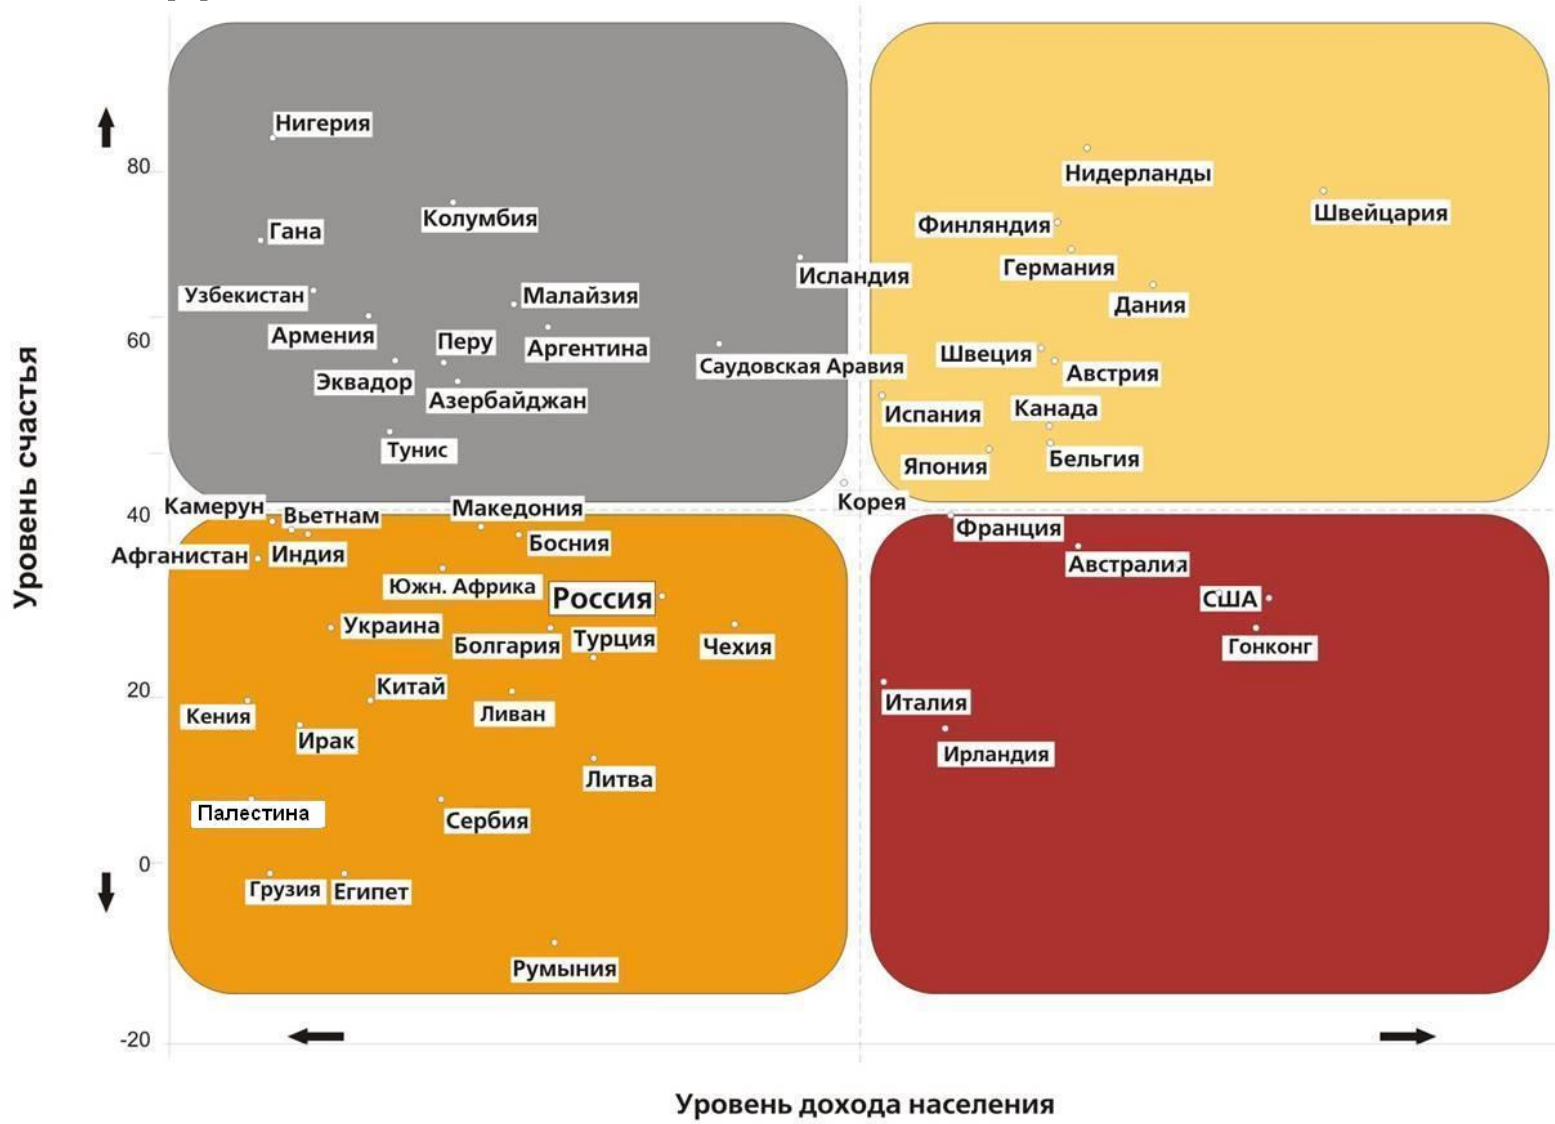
Уровень счастья

80
60
40
20
0
-20

Нигерия
Гана
Колумбия
Узбекистан
Малайзия
Армения
Перу
Аргентина
Эквадор
Азербайджан
Тунис
Исландия
Саудовская Аравия

Нидерланды
Швейцария
Финляндия
Германия
Дания
Швеция
Австрия
Испания
Канада
Япония
Бельгия
Корея

Камерун
Вьетнам
Македония
Афганистан
Индия
Босния
Южн. Африка
Россия
Украина
Болгария
Турция
Чехия
Китай
Кения
Ливан
Ирак
Литва
Палестина
Сербия
Грузия
Египет
Румыния

Франция
Австралия
США
Гонконг
Италия
Ирландия

Уровень дохода населения